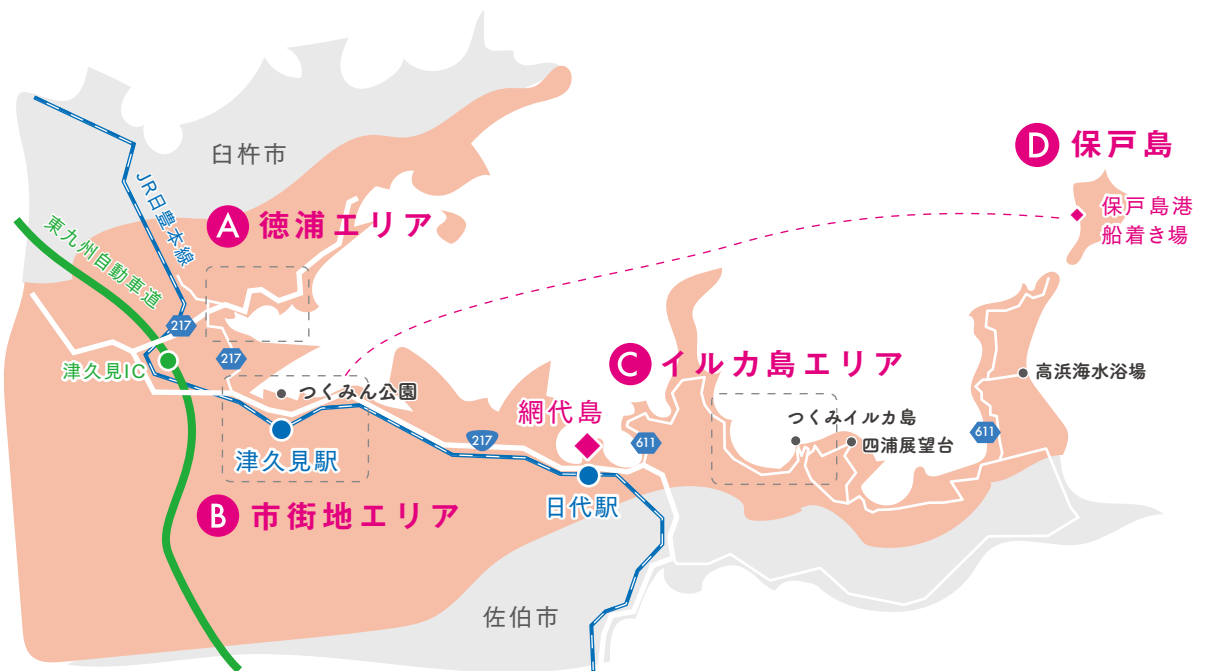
D 保戸島

保戸島港
船着き場

臼杵市

JR日豊本線

A 徳浦エリア

東九州自動車道

217

217

津久見IC

つくみん公園

C イルカ島エリア

高浜海水浴場

網代島

つくみイルカ島

四浦展望台

611

611

217

津久見駅

日代駅

B 市街地エリア

佐伯市